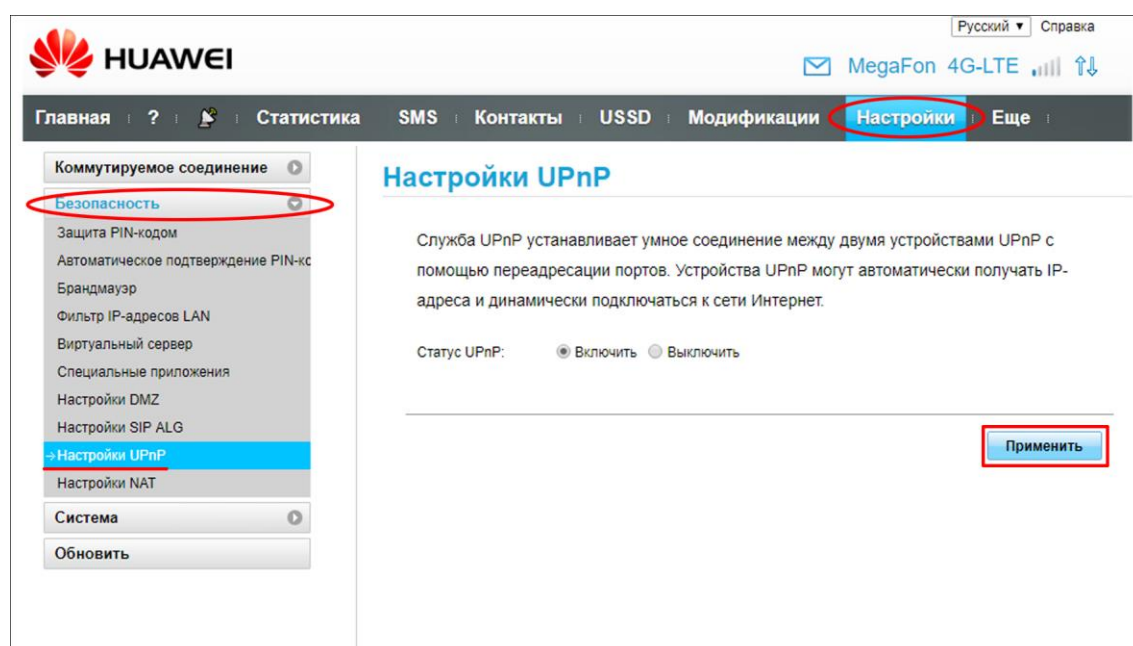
Русский ▾ Справка

HUAWEI

MegaFon 4G-LTE

Главная ? Статистика SMS Контакты USSD Модификации Настройки Еще

Коммутируемое соединение

Безопасность

Защита PIN-кодом

Автоматическое подтверждение PIN-к

Брандмауэр

Фильтр IP-адресов LAN

Виртуальный сервер

Специальные приложения

Настройки DMZ

Настройки SIP ALG

→Настройки UPnP

Настройки NAT

Система

Обновить

Настройки UPnP

Служба UPnP устанавливает умное соединение между двумя устройствами UPnP с помощью переадресации портов. Устройства UPnP могут автоматически получать IP-адреса и динамически подключаться к сети Интернет.

Статус UPnP: Включить Выключить

Применить